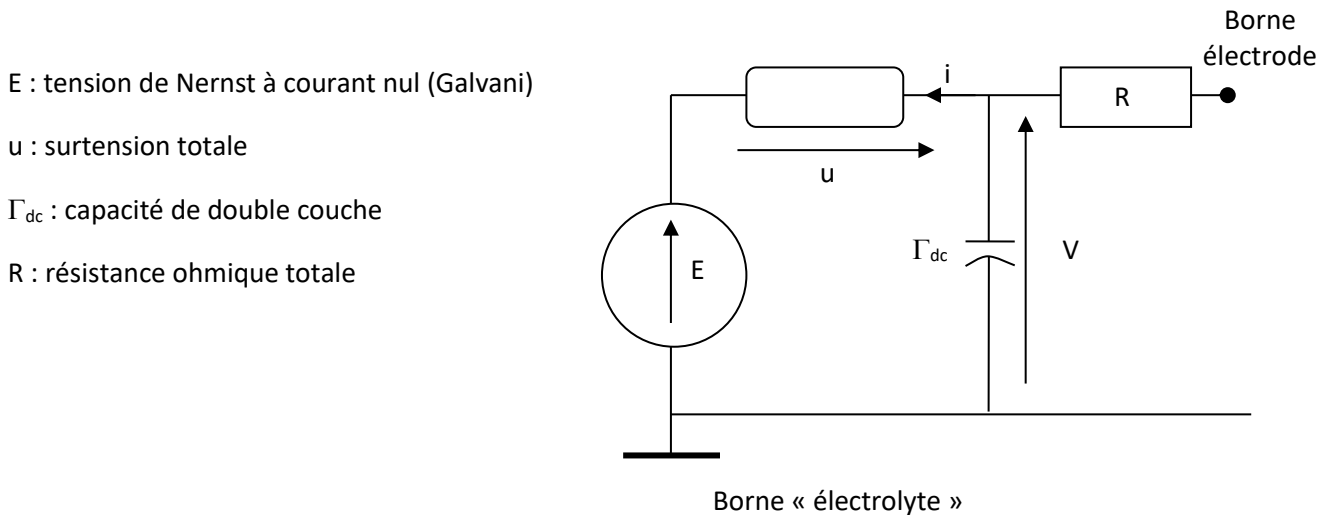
E : tension de Nernst à courant nul (Galvani)

u : surtension totale

$\Gamma_{dc}$ : capacité de double couche

R : résistance ohmique totale

Borne électrode

i

R

u

$\Gamma_{dc}$

V

E

Borne « électrolyte »